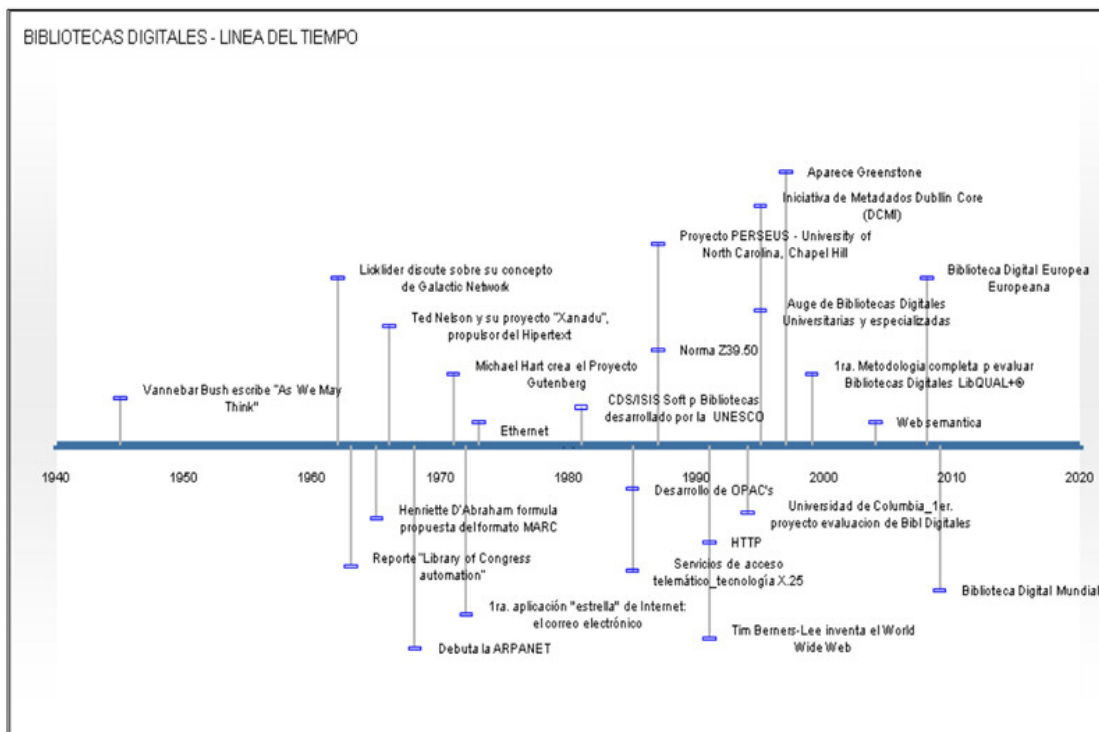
BIBLIOTECAS DIGITALES - LINEA DEL TIEMPO

Aparece Greenstone

Iniciativa de Metadados Dublin Core (DCMI)

Proyecto PERSEUS - University of North Carolina, Chapel Hill

Licklider discute sobre su concepto de Galactic Network

Biblioteca Digital Europea Europeana

Auge de Bibliotecas Digitales Universitarias y especializadas

Ted Nelson y su proyecto "Xanadu", propulsor del Hipertext

Norma Z39.50

Michael Hart crea el Proyecto Gutenberg

1ra. Metodologia completa p evaluar Bibliotecas Digitales LibQUAL+®

Vannebar Bush escribe "As We May Think"

CDS/ISIS Soft p Bibliotecas desarrollado por la UNESCO

Ethernet

Web semantica

1940 1950 1960 1970 1980 1990 2000 2010 2020

Desarrollo de OPAC's

Henriette D'Abraham formula propuesta del formato MARC

Universidad de Columbia_1er. proyecto evaluacion de Bibl Digitales

HTTP

Reporte "Library of Congress automation"

Servicios de acceso telemático_tecnología X.25

Biblioteca Digital Mundial

1ra. aplicación "estrella" de Internet: el correo electrónico

Tim Berners-Lee inventa el World Wide Web

Debuta la ARPANET